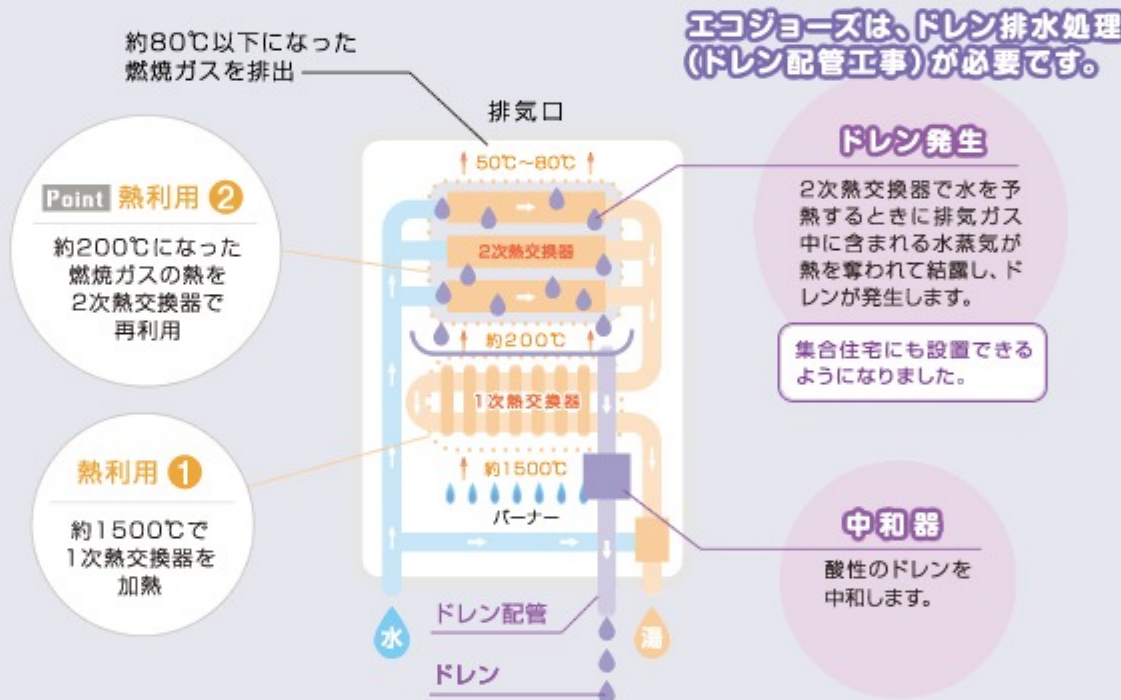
約80℃以下になった燃焼ガスを排出

エコジョーズは、ドレン排水処理(ドレン配管工事)が必要です。

排気口

Point 熱利用 2

約200℃になった燃焼ガスの熱を2次熱交換器で再利用

50℃~80℃

2次熱交換器

約200℃

1次熱交換器

約1500℃

バーナー

ドレン発生

2次熱交換器で水を予熱するときに排気ガス中に含まれる水蒸気が熱を奪われて結露し、ドレンが発生します。

集合住宅にも設置できるようになりました。

熱利用 1

約1500℃で1次熱交換器を加熱

中和器

酸性のドレンを中和します。

水

ドレン配管

湯

ドレン